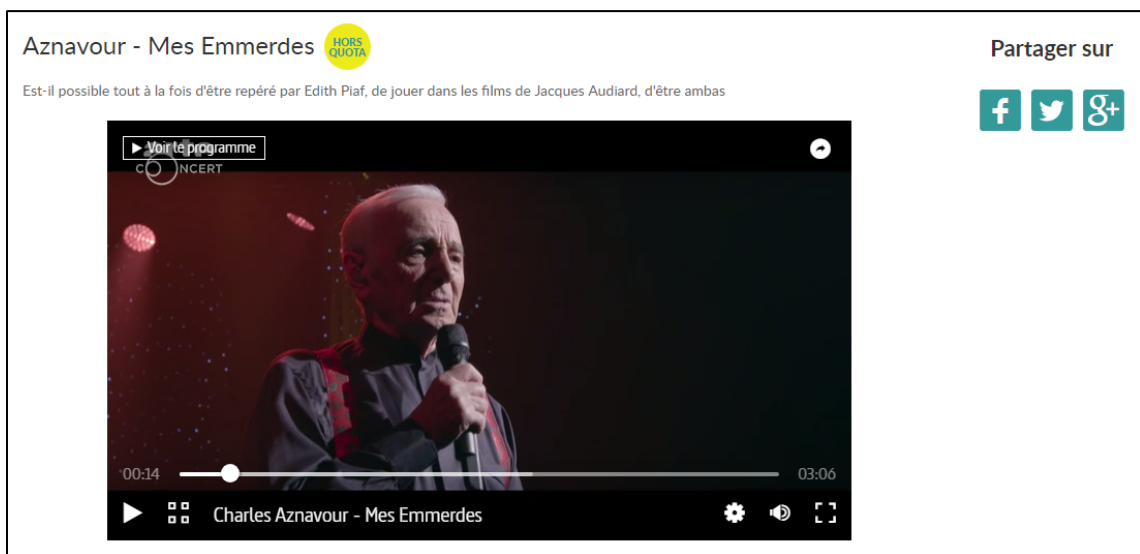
Aznavour - Mes Emmerdes HORS QUOTA

Est-il possible tout à la fois d'être repéré par Edith Piaf, de jouer dans les films de Jacques Audiard, d'être ambas

Partager sur

▶ Voir le programme

CONCERT

00:14

03:06

Charles Aznavour - Mes Emmerdes